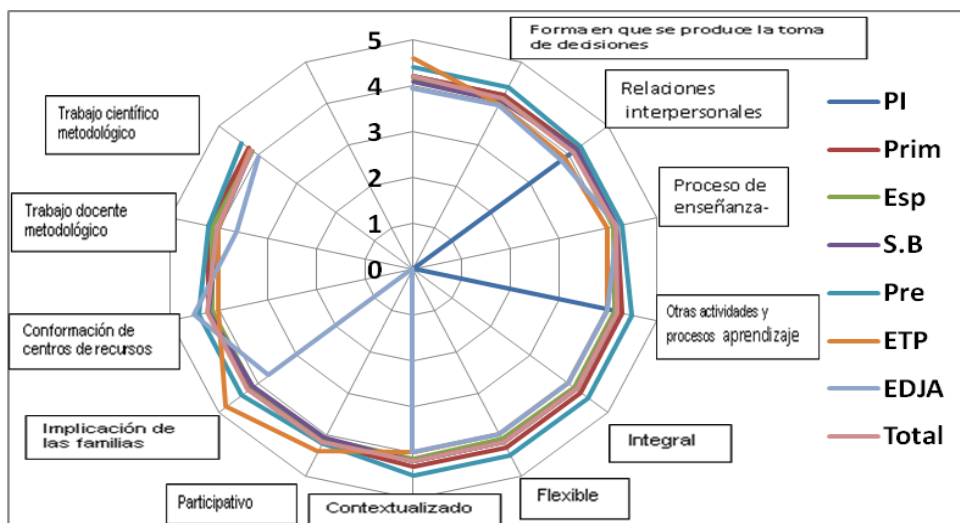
Forma en que se produce la toma de decisiones

5
4
3
2
1
0

Relaciones interpersonales

Proceso de enseñanza-

Otras actividades y procesos aprendizaje

Integral

Flexible

Contextualizado

Participativo

Implicación de las familias

Conformación de centros de recursos

Trabajo docente metodológico

Trabajo científico metodológico

PI
Prim
Esp
S.B
Pre
ETP
EDJA
Total